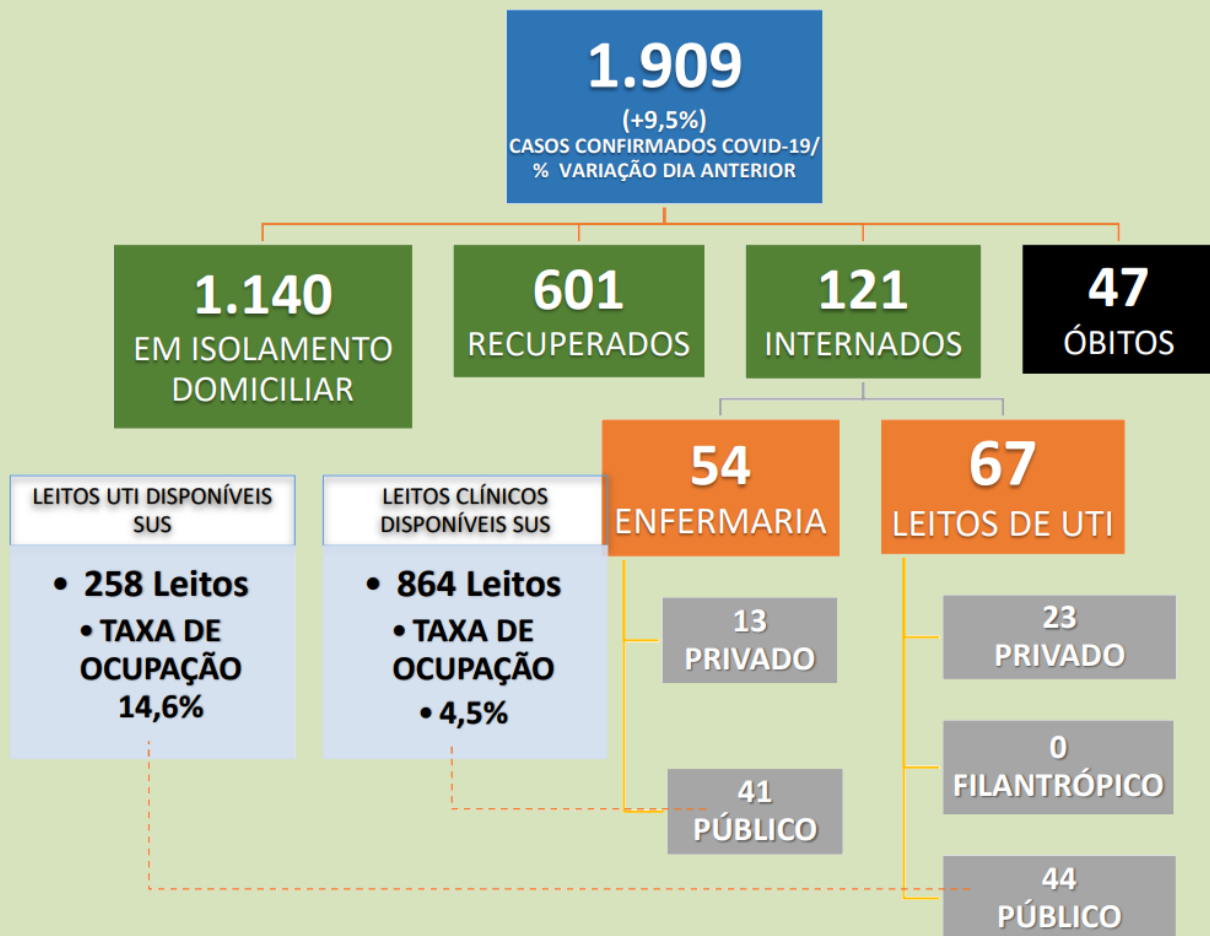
1.909
(+9,5%)
CASOS CONFIRMADOS COVID-19/
% VARIAÇÃO DIA ANTERIOR

1.140
EM ISOLAMENTO DOMICILIAR

601
RECUPERADOS

121
INTERNADOS

47
ÓBITOS

54
ENFERMARIA

67
LEITOS DE UTI

LEITOS UTI DISPONÍVEIS SUS
• 258 Leitos
• TAXA DE OCUPAÇÃO 14,6%

LEITOS CLÍNICOS DISPONÍVEIS SUS
• 864 Leitos
• TAXA DE OCUPAÇÃO
• 4,5%

13
PRIVADO

41
PÚBLICO

23
PRIVADO

0
FILANTRÓPICO

44
PÚBLICO